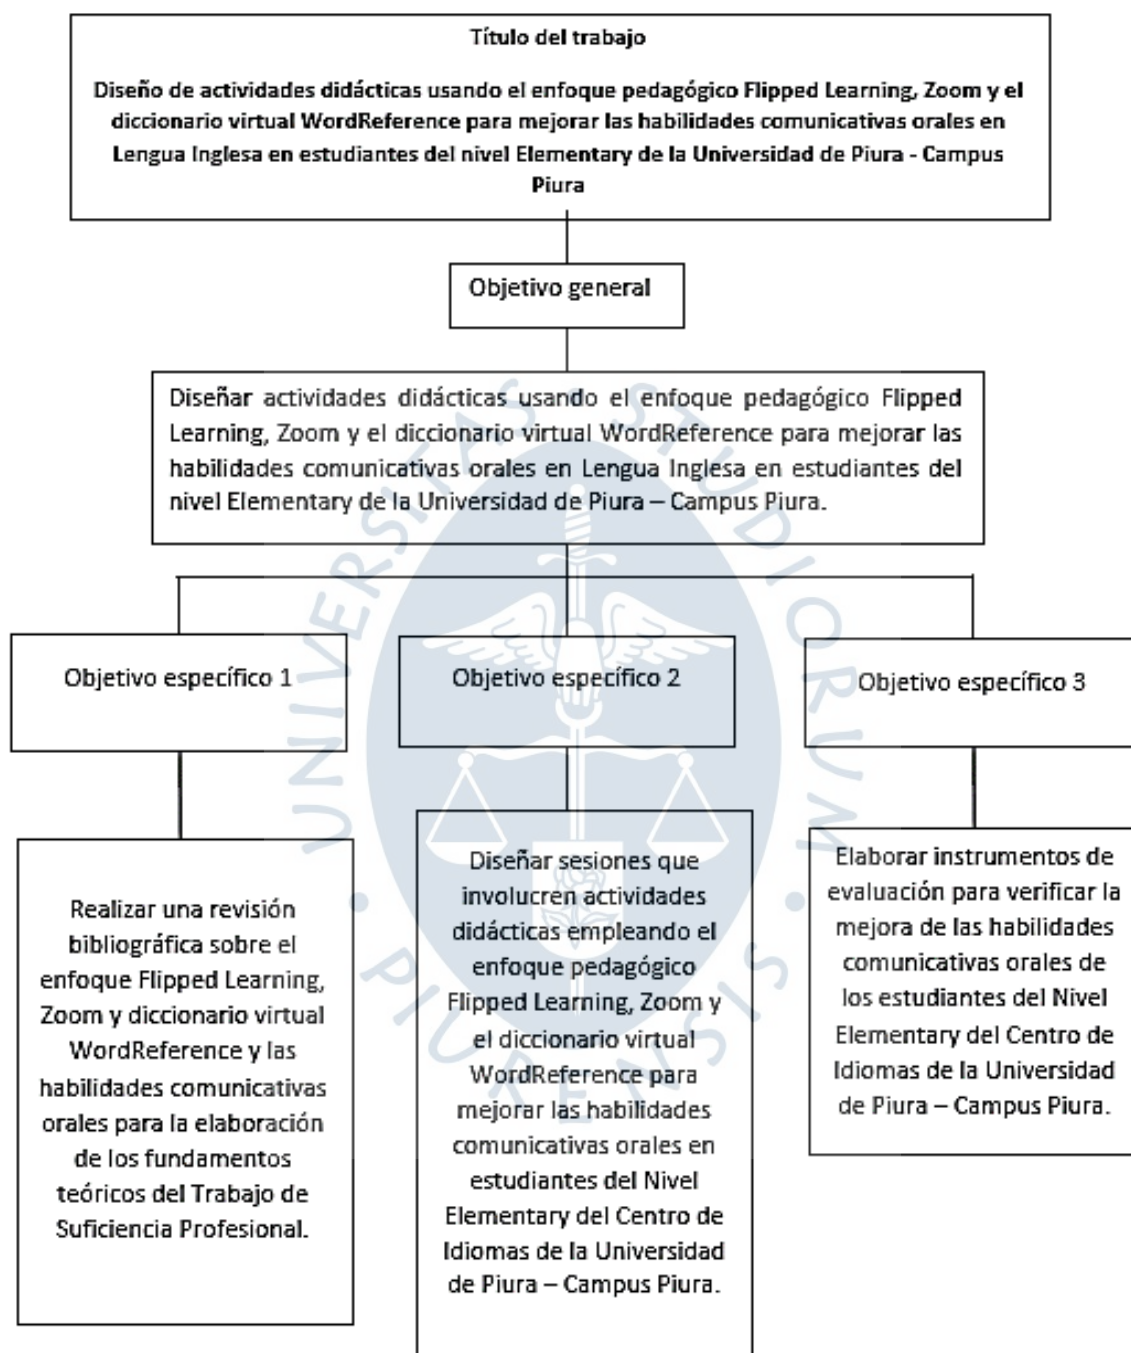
Título del trabajo

Diseño de actividades didácticas usando el enfoque pedagógico Flipped Learning, Zoom y el diccionario virtual WordReference para mejorar las habilidades comunicativas orales en Lengua Inglesa en estudiantes del nivel Elementary de la Universidad de Piura - Campus Piura

Objetivo general

Diseñar actividades didácticas usando el enfoque pedagógico Flipped Learning, Zoom y el diccionario virtual WordReference para mejorar las habilidades comunicativas orales en Lengua Inglesa en estudiantes del nivel Elementary de la Universidad de Piura – Campus Piura.

Objetivo específico 1

Objetivo específico 2

Objetivo específico 3

Realizar una revisión bibliográfica sobre el enfoque Flipped Learning, Zoom y diccionario virtual WordReference y las habilidades comunicativas orales para la elaboración de los fundamentos teóricos del Trabajo de Suficiencia Profesional.

Diseñar sesiones que involucren actividades didácticas empleando el enfoque pedagógico Flipped Learning, Zoom y el diccionario virtual WordReference para mejorar las habilidades comunicativas orales en estudiantes del Nivel Elementary del Centro de Idiomas de la Universidad de Piura – Campus Piura.

Elaborar instrumentos de evaluación para verificar la mejora de las habilidades comunicativas orales de los estudiantes del Nivel Elementary del Centro de Idiomas de la Universidad de Piura – Campus Piura.

UNIVERSITAS STUDIORUM PIURENSIS